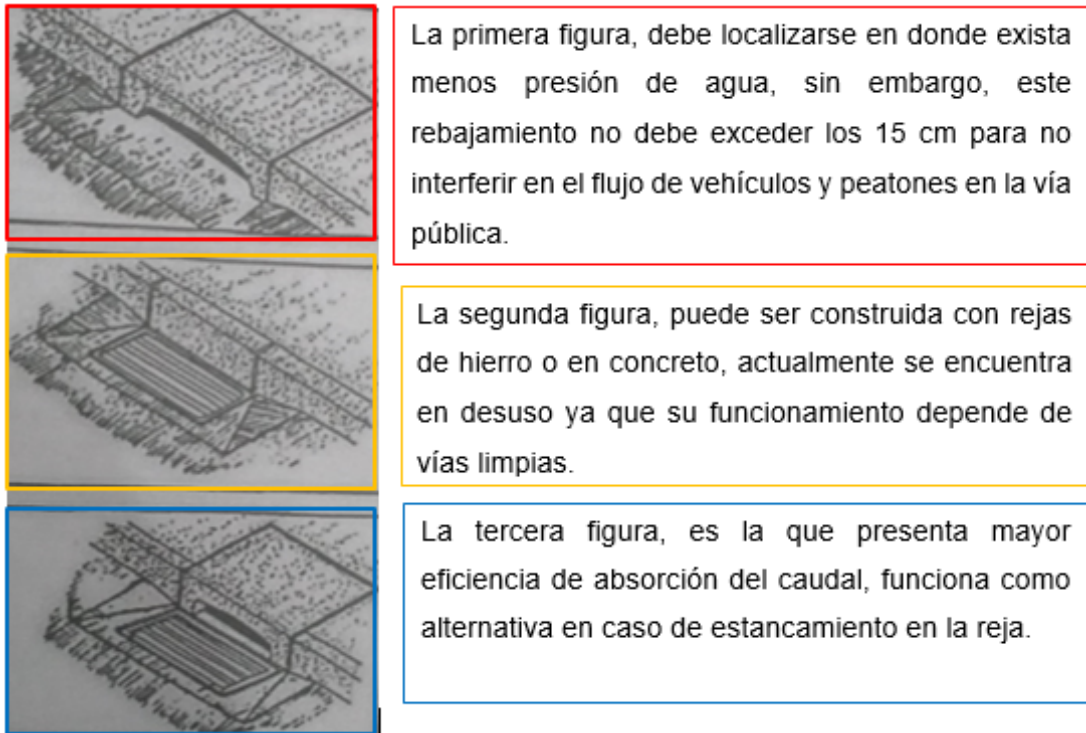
La primera figura, debe localizarse en donde exista menos presión de agua, sin embargo, este rebajamiento no debe exceder los 15 cm para no interferir en el flujo de vehículos y peatones en la vía pública.

La segunda figura, puede ser construida con rejas de hierro o en concreto, actualmente se encuentra en desuso ya que su funcionamiento depende de vías limpias.

La tercera figura, es la que presenta mayor eficiencia de absorción del caudal, funciona como alternativa en caso de estancamiento en la reja.